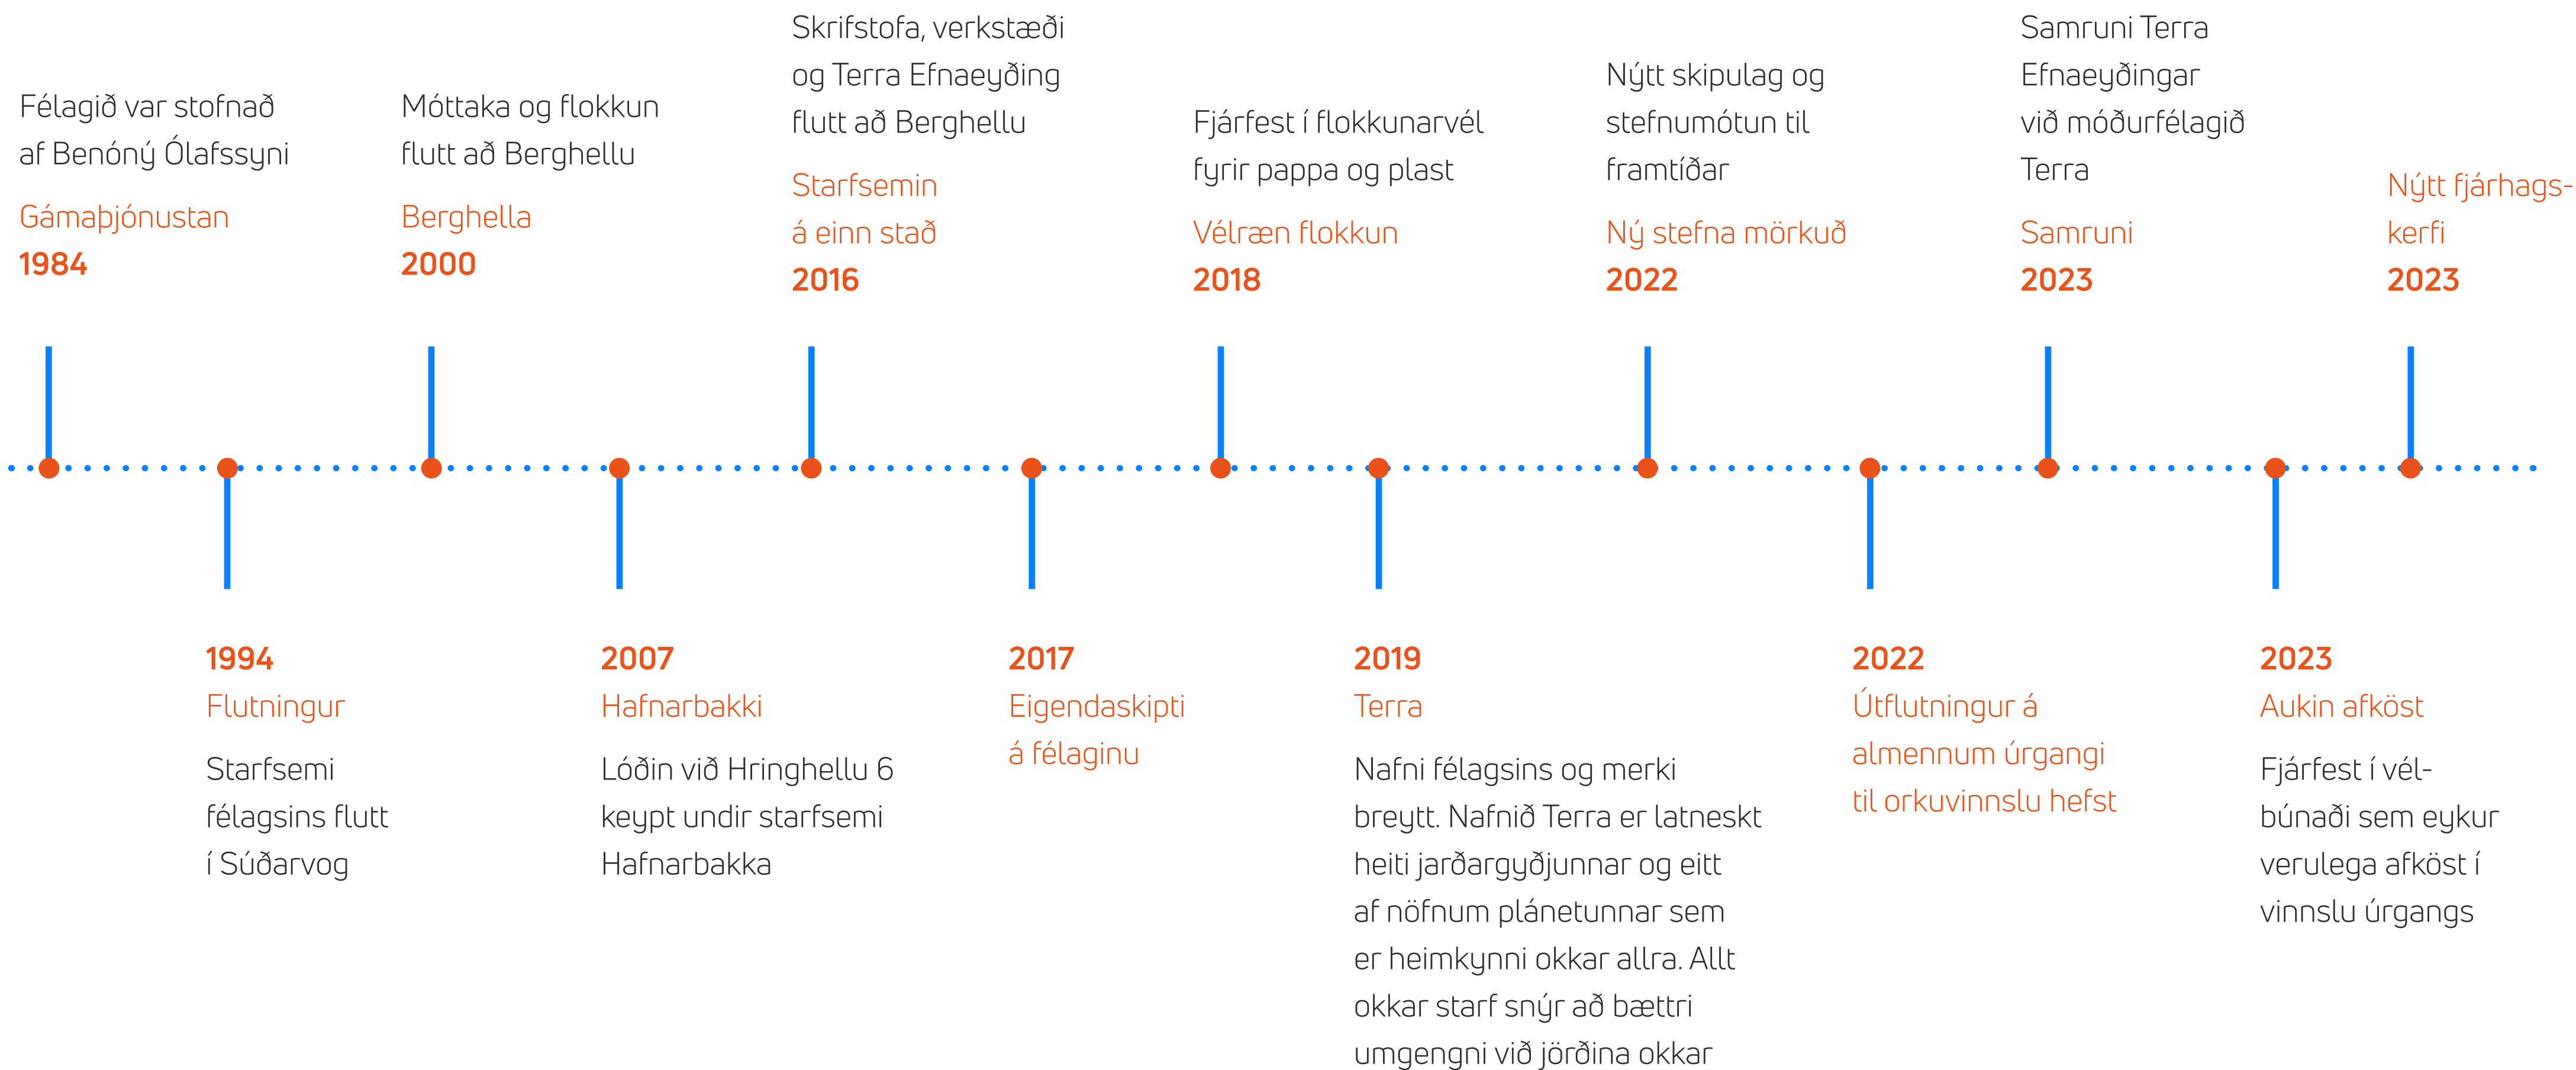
Félagið var stofnað af Benóný Ólafssyni

Gámaþjónustan
1984

Móttaka og flokkun flutt að Berghellu

Berghella
2000

Skrifstofa, verkstæði og Terra Efnaeyðing flutt að Berghellu

Starfsemin á einn stað
2016

Fjárfest í flokkunarvél fyrir pappa og plast

Vélræn flokkun
2018

Nýtt skipulag og stefnumótun til framtíðar

Ný stefna mörkuð
2022

Samruni Terra Efnaeyðingar við móðurfélagið Terra

Samruni
2023

Nýtt fjárhagskerfi
2023

1994
Flutningur

Starfsemi félagsins flutt í Súðarvog

2007
Hafnarbakki

Lóðin við Hringhellu 6 keypt undir starfsemi Hafnarbakka

2017
Eigendaskipti á félaginu

2019
Terra

Nafni félagsins og merki breytt. Nafnið Terra er latneskt heiti jarðargyðjunnar og eitt af nöfnum plánetunnar sem er heimkynni okkar allra. Allt okkar starf snýr að bættri umgengni við jörðina okkar

2022
Útflutningur á almennum úrgangi til orkuvinnslu hefst

2023
Aukin afköst

Fjárfest í vélbúnaði sem eykur verulega afköst í vinnslu úrgangs